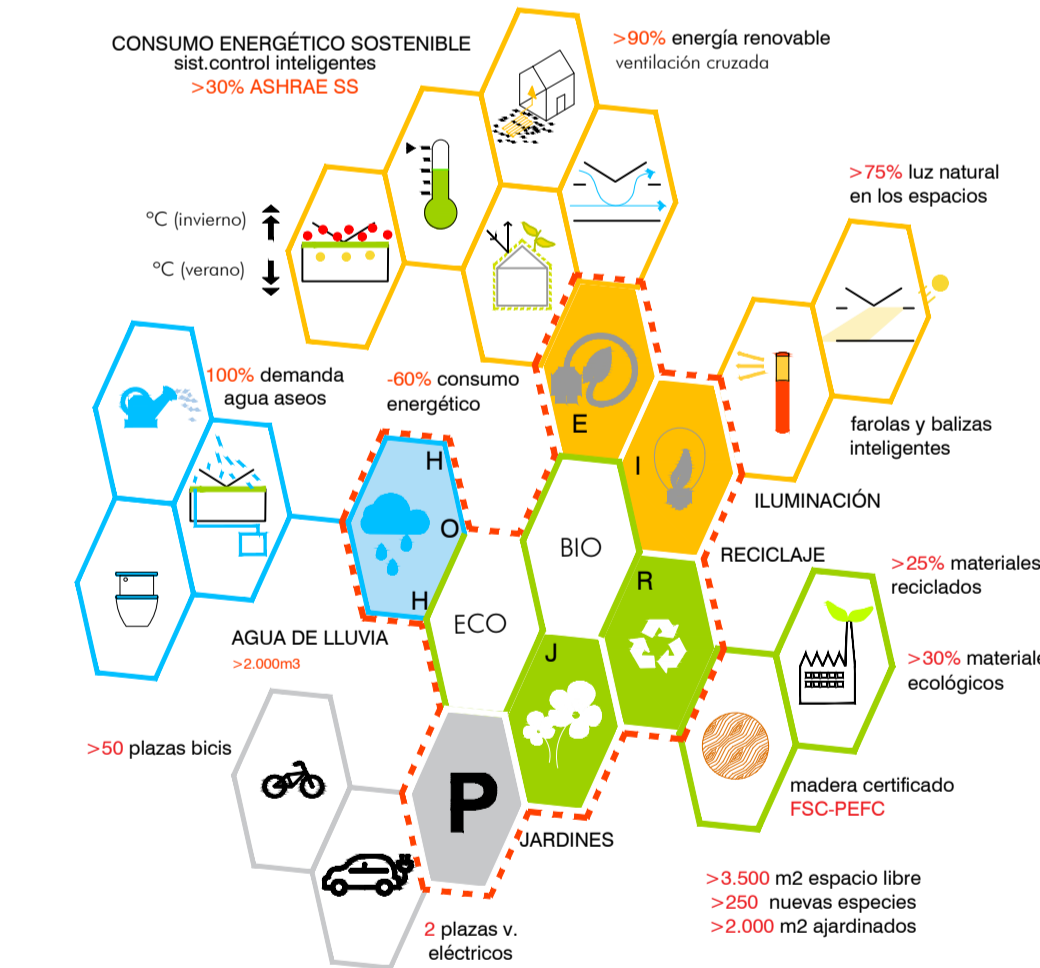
CONSUMO ENERGÉTICO SOSTENIBLE
sist.control inteligentes
>30% ASHRAE SS

>90% energía renovable
ventilación cruzada

ºC (invierno)
ºC (verano)

>75% luz natural en los espacios

100% demanda agua aseos

-60% consumo energético

E

I

farolas y balizas inteligentes

ILUMINACIÓN

H
O
H

BIO

RECICLAJE

R

>25% materiales reciclados

ECO

AGUA DE LLUVIA
>2.000m3

J

>30% materiales ecológicos

>50 plazas bicis

P

madera certificado
FSC-PEFC

JARDINES

>3.500 m2 espacio libre
>250 nuevas especies
>2.000 m2 ajardinados

2 plazas v. eléctricos